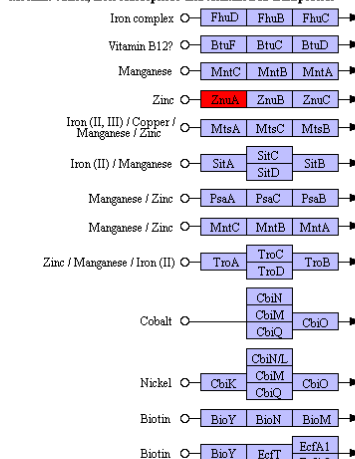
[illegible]

Iron complex FhuD FhuB FhuC

Vitamin B12? BtuF BtuC BtuD

Manganese MntC MntB MntA

Zinc ZnuA ZnuB ZnuC

Iron (II, III) / Copper / Manganese / Zinc MtsA MtsC MtsB

Iron (II) / Manganese SitA SitC SitD SitB

Manganese / Zinc PsaA PsaC PsaB

Manganese / Zinc MntC MntB MntA

Zinc / Manganese / Iron (II) TroA TroC TroD TroB

Cobalt CbiN CbiM CbiQ CbiO

Nickel CbiK CbiN/L CbiM CbiQ CbiO

Biotin BioY BioN BioM

Biotin BioY EcfT EcfA1 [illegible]